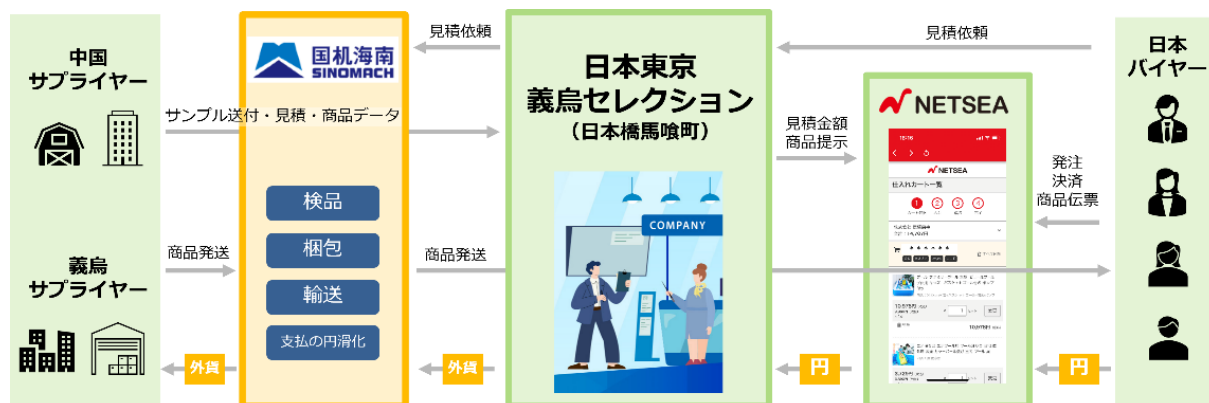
中国
サプライヤー

義烏
サプライヤー

国机海南
SINOMACH

見積依頼

サンプル送付・見積・商品データ

検品

梱包

輸送

支払の円滑化

商品発送

外貨

日本東京
義烏セレクション
（日本橋馬喰町）

COMPANY

商品発送

外貨

見積依頼

見積金額
商品提示

NETSEA

NETSEA

仕入れカート一覧

円

発注
決済
商品伝票

日本
バイヤー

円